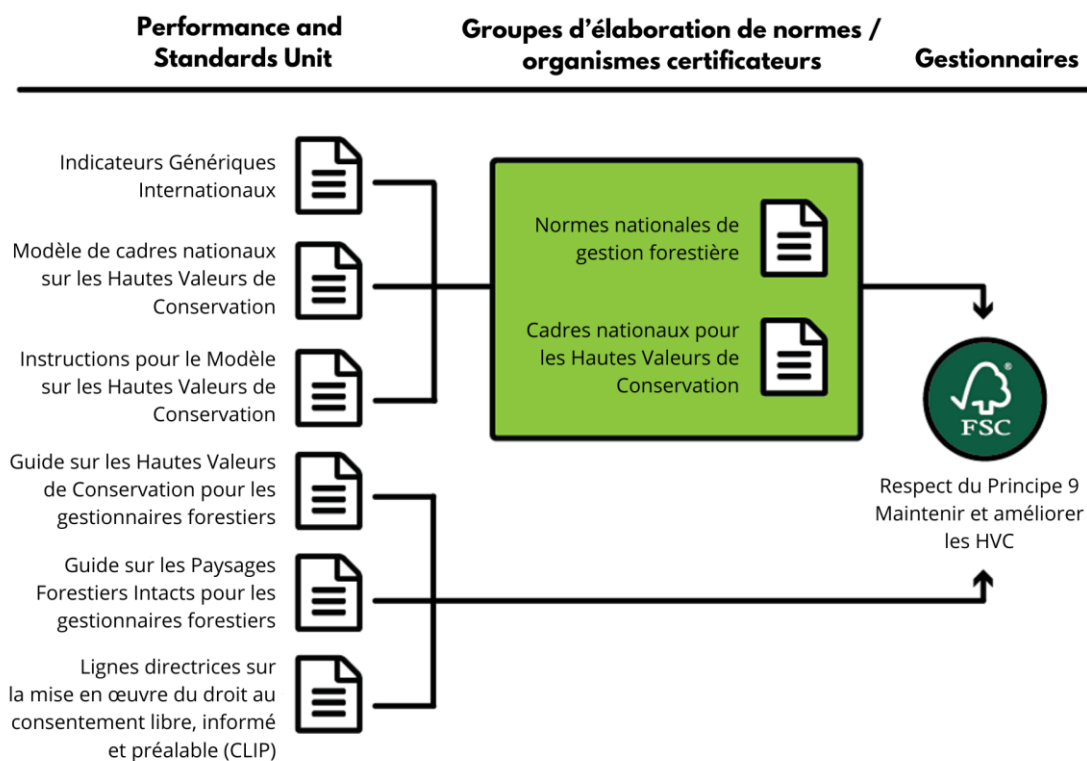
Performance and Standards Unit

Groupes d'élaboration de normes / organismes certificateurs

Gestionnaires

Indicateurs Génériques Internationaux

Modèle de cadres nationaux sur les Hautes Valeurs de Conservation

Instructions pour le Modèle sur les Hautes Valeurs de Conservation

Guide sur les Hautes Valeurs de Conservation pour les gestionnaires forestiers

Guide sur les Paysages Forestiers Intacts pour les gestionnaires forestiers

Lignes directrices sur la mise en œuvre du droit au consentement libre, informé et préalable (CLIP)

Normes nationales de gestion forestière

Cadres nationaux pour les Hautes Valeurs de Conservation

FSC

Respect du Principe 9
Maintenir et améliorer les HVC